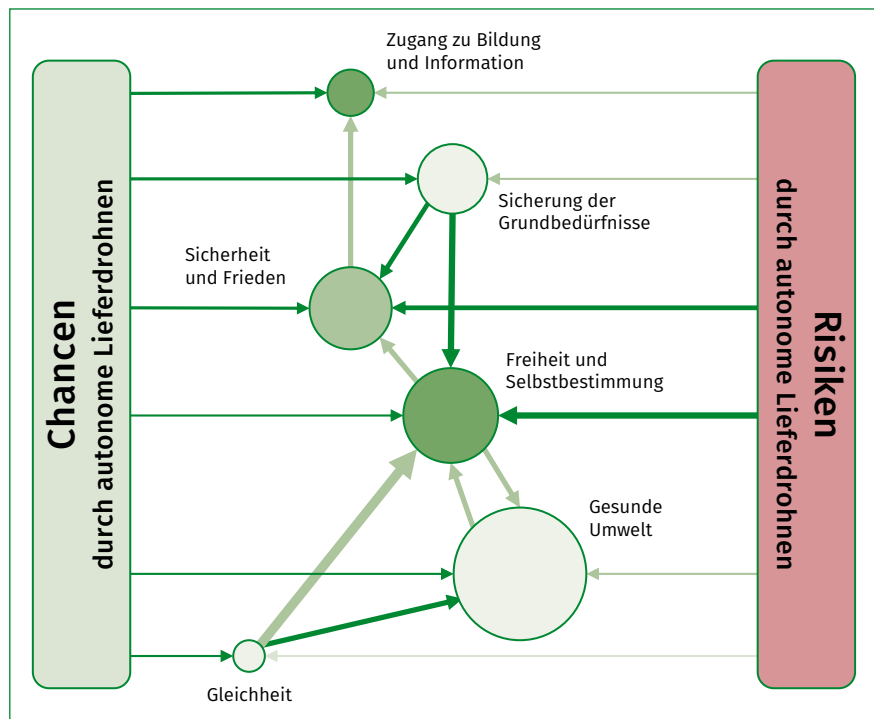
Chancen
durch autonome Lieferdrohnen

Zugang zu Bildung und Information

Sicherung der Grundbedürfnisse

Sicherheit und Frieden

Freiheit und Selbstbestimmung

Gesunde Umwelt

Gleichheit

Risiken
durch autonome Lieferdrohnen